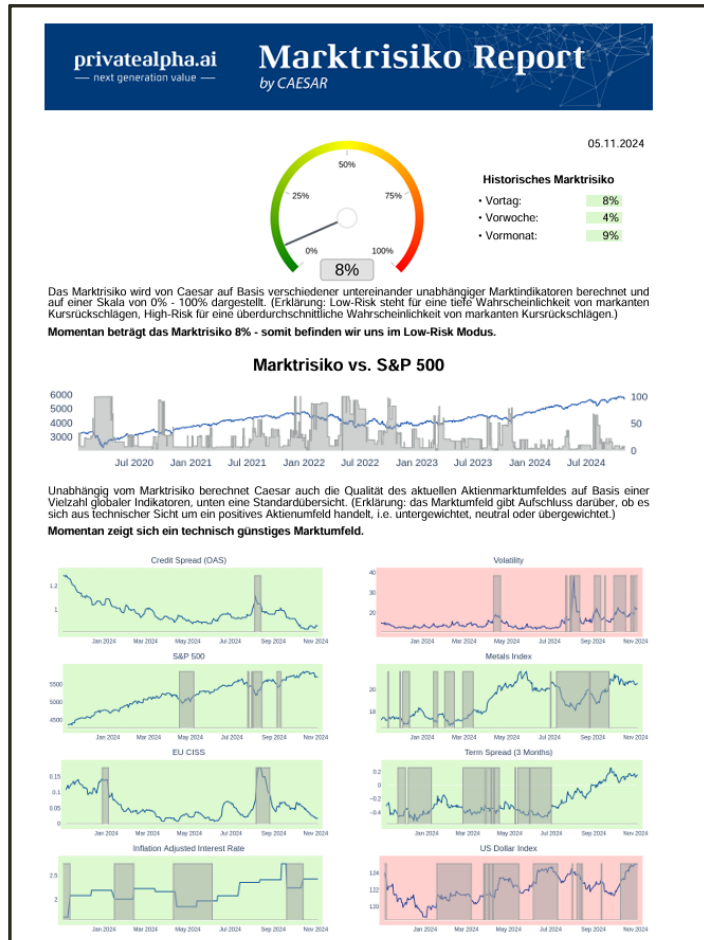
privatealpha.ai
— next generation value —

Marktrisiko Report
by CAESAR

05.11.2024

50%
25%
75%
0%
100%
8%

Historisches Marktrisiko
• Vortag: 8%
• Vorwoche: 4%
• Vormonat: 9%

Das Marktrisiko wird von Caesar auf Basis verschiedener untereinander unabhängiger Marktindikatoren berechnet und auf einer Skala von 0% - 100% dargestellt. (Erklärung: Low-Risk steht für eine tiefe Wahrscheinlichkeit von markanten Kursrückschlägen, High-Risk für eine überdurchschnittliche Wahrscheinlichkeit von markanten Kursrückschlägen.)

Momentan beträgt das Marktrisiko 8% - somit befinden wir uns im Low-Risk Modus.

Marktrisiko vs. S&P 500

6000
5000
4000
3000
100
50
0
Jul 2020 Jan 2021 Jul 2021 Jan 2022 Jul 2022 Jan 2023 Jul 2023 Jan 2024 Jul 2024

Unabhängig vom Marktrisiko berechnet Caesar auch die Qualität des aktuellen Aktienmarktumfeldes auf Basis einer Vielzahl globaler Indikatoren, unten eine Standardübersicht. (Erklärung: das Marktumfeld gibt Aufschluss darüber, ob es sich aus technischer Sicht um ein positives Aktienumfeld handelt, i.e. untergewichtet, neutral oder übergewichtet.)

Momentan zeigt sich ein technisch günstiges Marktumfeld.

Credit Spread (OAS)
1.2
1
Jan 2024 Mar 2024 May 2024 Jul 2024 Sep 2024 Nov 2024

Volatility
40
30
20
Jan 2024 Mar 2024 May 2024 Jul 2024 Sep 2024 Nov 2024

S&P 500
5500
5000
4500
Jan 2024 Mar 2024 May 2024 Jul 2024 Sep 2024 Nov 2024

Metals Index
20
18
Jan 2024 Mar 2024 May 2024 Jul 2024 Sep 2024 Nov 2024

EU CISS
0.15
0.1
0.05
0
Jan 2024 Mar 2024 May 2024 Jul 2024 Sep 2024 Nov 2024

Term Spread (3 Months)
0.2
0
-0.2
-0.4
Jan 2024 Mar 2024 May 2024 Jul 2024 Sep 2024 Nov 2024

Inflation Adjusted Interest Rate
2.5
2
Jan 2024 Mar 2024 May 2024 Jul 2024 Sep 2024 Nov 2024

US Dollar Index
124
122
120
Jan 2024 Mar 2024 May 2024 Jul 2024 Sep 2024 Nov 2024